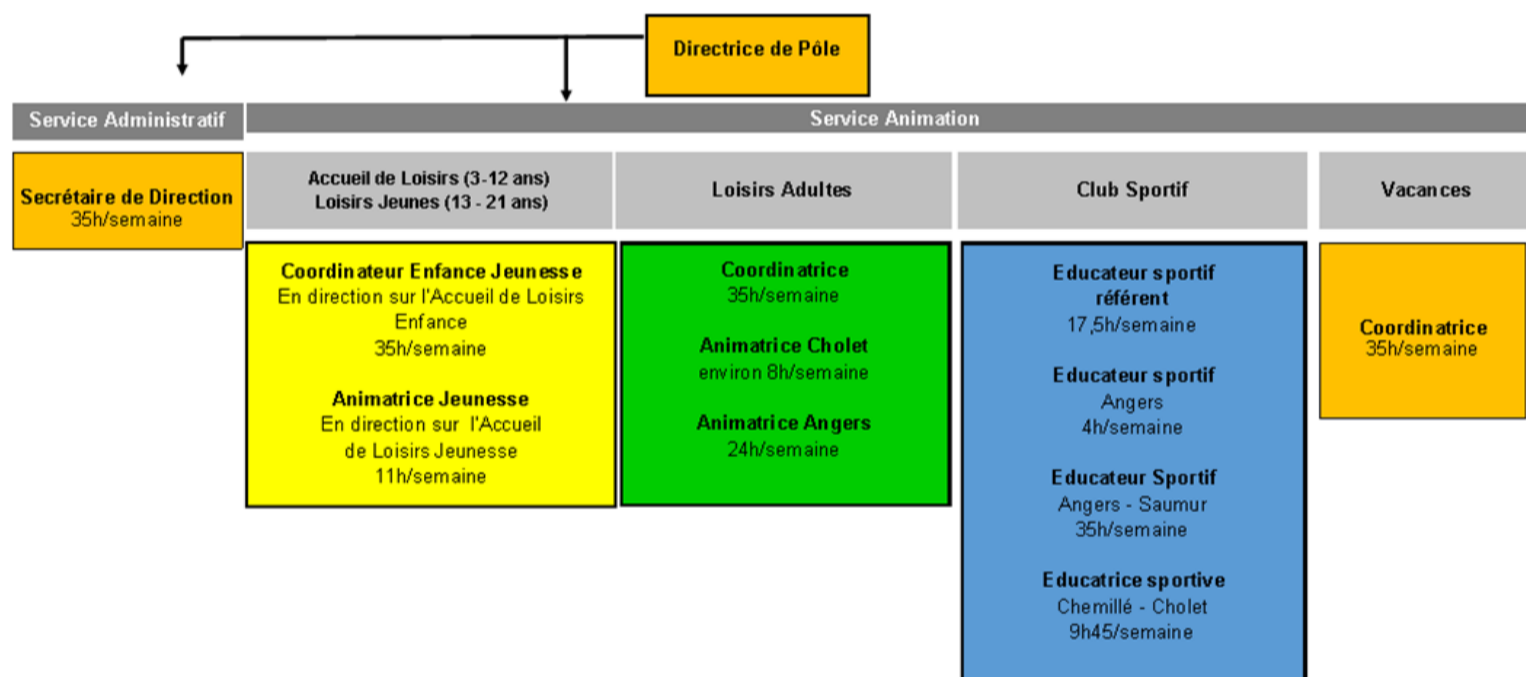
Directrice de Pôle

Service Administratif

Service Animation

Secrétaire de Direction
35h/semaine

Accueil de Loisirs (3-12 ans)
Loisirs Jeunes (13 - 21 ans)

Loisirs Adultes

Club Sportif

Vacances

Coordinateur Enfance Jeunesse
En direction sur l'Accueil de Loisirs Enfance
35h/semaine

Animatrice Jeunesse
En direction sur l'Accueil de Loisirs Jeunesse
11h/semaine

Coordinatrice
35h/semaine

Animatrice Cholet
environ 8h/semaine

Animatrice Angers
24h/semaine

Educateur sportif référent
17,5h/semaine

Educateur sportif
Angers
4h/semaine

Educateur Sportif
Angers - Saumur
35h/semaine

Educatrice sportive
Chemillé - Cholet
9h45/semaine

Coordinatrice
35h/semaine